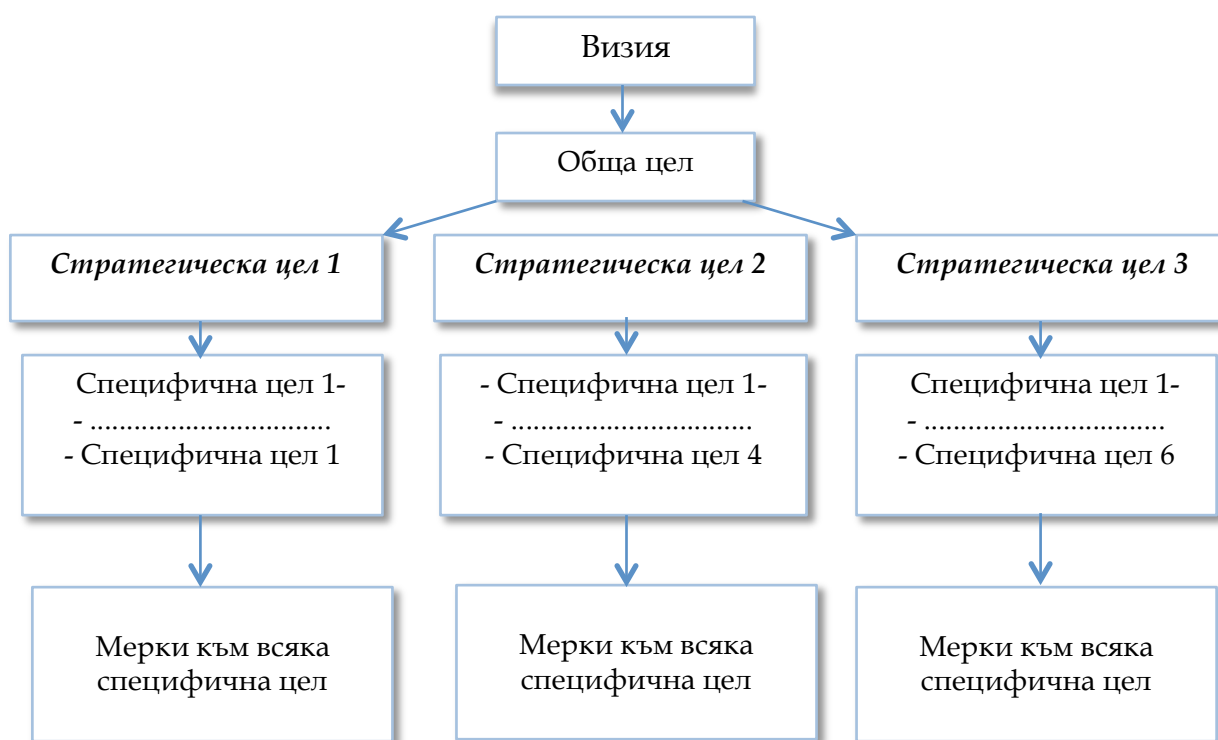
Визия

Обща цел

*Стратегическа цел 1*

*Стратегическа цел 2*

*Стратегическа цел 3*

Специфична цел 1-
- ................................
- Специфична цел 1

- Специфична цел 1-
- ................................
- Специфична цел 4

Специфична цел 1-
- ................................
- Специфична цел 6

Мерки към всяка специфична цел

Мерки към всяка специфична цел

Мерки към всяка специфична цел